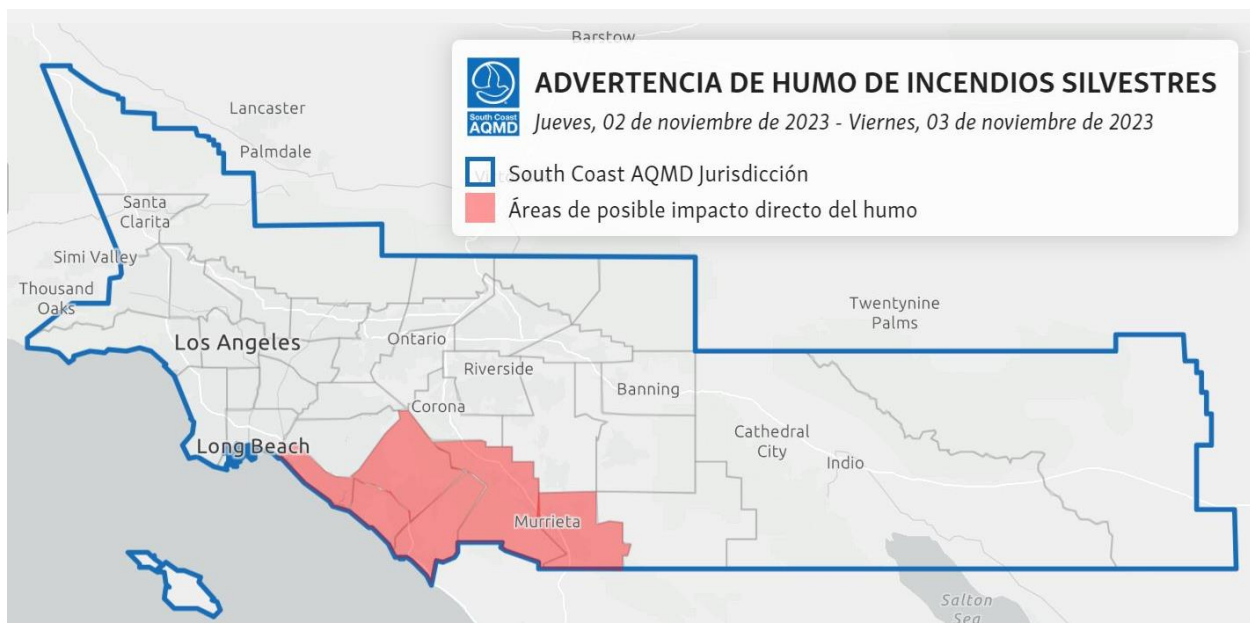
South Coast AQMD

ADVERTENCIA DE HUMO DE INCENDIOS SILVESTRES

Jueves, 02 de noviembre de 2023 - Viernes, 03 de noviembre de 2023

South Coast AQMD Jurisdicción

Áreas de posible impacto directo del humo

Barstow

Lancaster

Palmdale

Santa Clarita

Simi Valley

Thousand Oaks

Los Angeles

Ontario

Riverside

Corona

Banning

Long Beach

Twentynine Palms

Cathedral City

Indio

Murrieta

Salton Sea